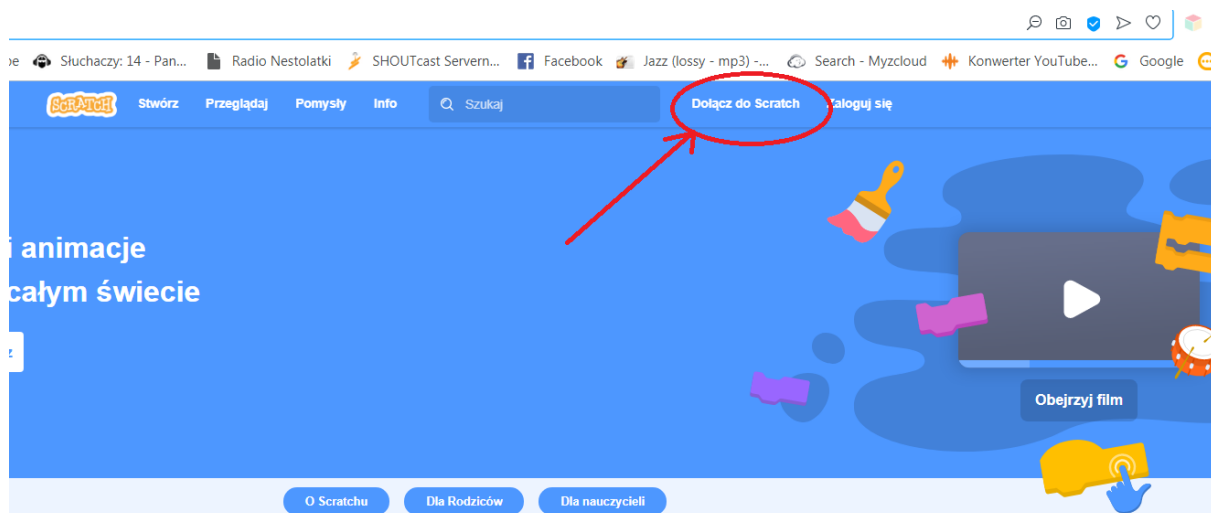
be Słuchaczy: 14 - Pan... Radio Nestolatki SHOUTcast Servern... Facebook Jazz (lossy - mp3) -... Search - Myzcloud Konwerter YouTube... Google

SCRATCH Stwórz Przeglądaj Pomysły Info Szukaj Dołącz do Scratch Zaloguj się

i animacje
całym świecie

Obejrzyj film

O Scratchu Dla Rodziców Dla nauczycieli